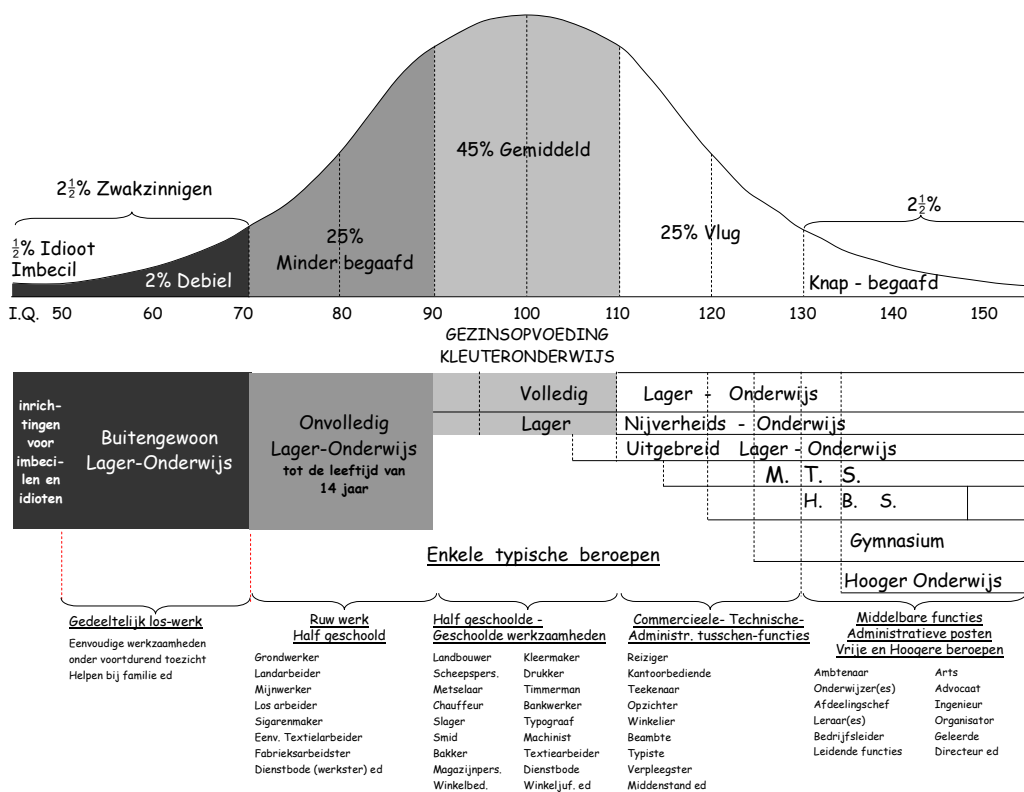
$2\frac{1}{2}$% Zwakzinnigen

45% Gemiddeld

$2\frac{1}{2}$%

$\frac{1}{2}$% Idioot Imbecil

2% Debiel

25% Minder begaafd

25% Vlug

Knap - begaafd

I.Q. 50 60 70 80 90 100 110 120 130 140 150

GEZINSOPVOEDING
KLEUTERONDERWIJS

inrichtingen voor imbecielen en idioten

Buitengewoon Lager-Onderwijs

Onvolledig Lager-Onderwijs
tot de leeftijd van 14 jaar

Volledig Lager - Onderwijs

Lager Nijverheids - Onderwijs

Uitgebreid Lager - Onderwijs

M. T. S.

H. B. S.

Gymnasium

Hooger Onderwijs

Enkele typische beroepen

Gedeeltelijk los-werk
Eenvoudige werkzaamheden onder voortdurend toezicht
Helpen bij familie ed

Ruw werk
Half geschoold
Grondwerker
Landarbeider
Mijnwerker
Los arbeider
Sigarenmaker
Eenv. Textielarbeider
Fabrieksarbeidster
Dienstbode (werkster) ed

Half geschoolde - Geschoolde werkzaamheden
Landbouwer
Scheepspers.
Metselaar
Chauffeur
Slager
Smid
Bakker
Magazijnpers.
Winkelbed.
Kleermaker
Drukker
Timmerman
Bankwerker
Typograaf
Machinist
Textiearbeider
Dienstbode
Winkeljuf. ed

Commercieele- Technische- Administr. tusschen-functies
Reiziger
Kantoorbediende
Teekenaar
Opzichter
Winkelier
Beambte
Typiste
Verpleegster
Middenstand ed

Middelbare functies
Administratieve posten
Vrije en Hoogere beroepen
Ambtenaar
Onderwijzer(es)
Afdeelingschef
Leraar(es)
Bedrijfsleider
Leidende functies
Arts
Advocaat
Ingenieur
Organisator
Geleerde
Directeur ed